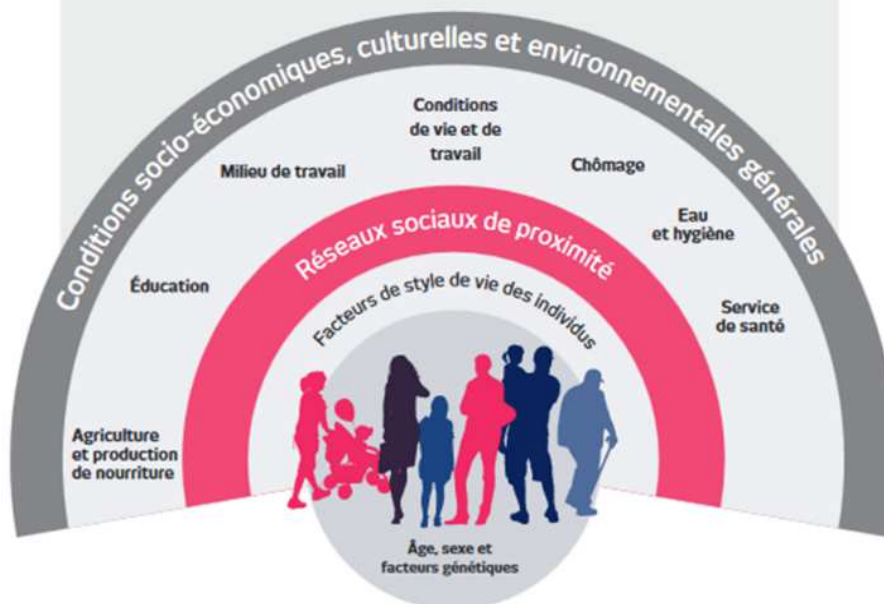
Conditions socio-économiques, culturelles et environnementales générales

Conditions de vie et de travail

Milieu de travail

Chômage

Eau et hygiène

Éducation

Service de santé

Agriculture et production de nourriture

Réseaux sociaux de proximité

Facteurs de style de vie des individus

Âge, sexe et facteurs génétiques